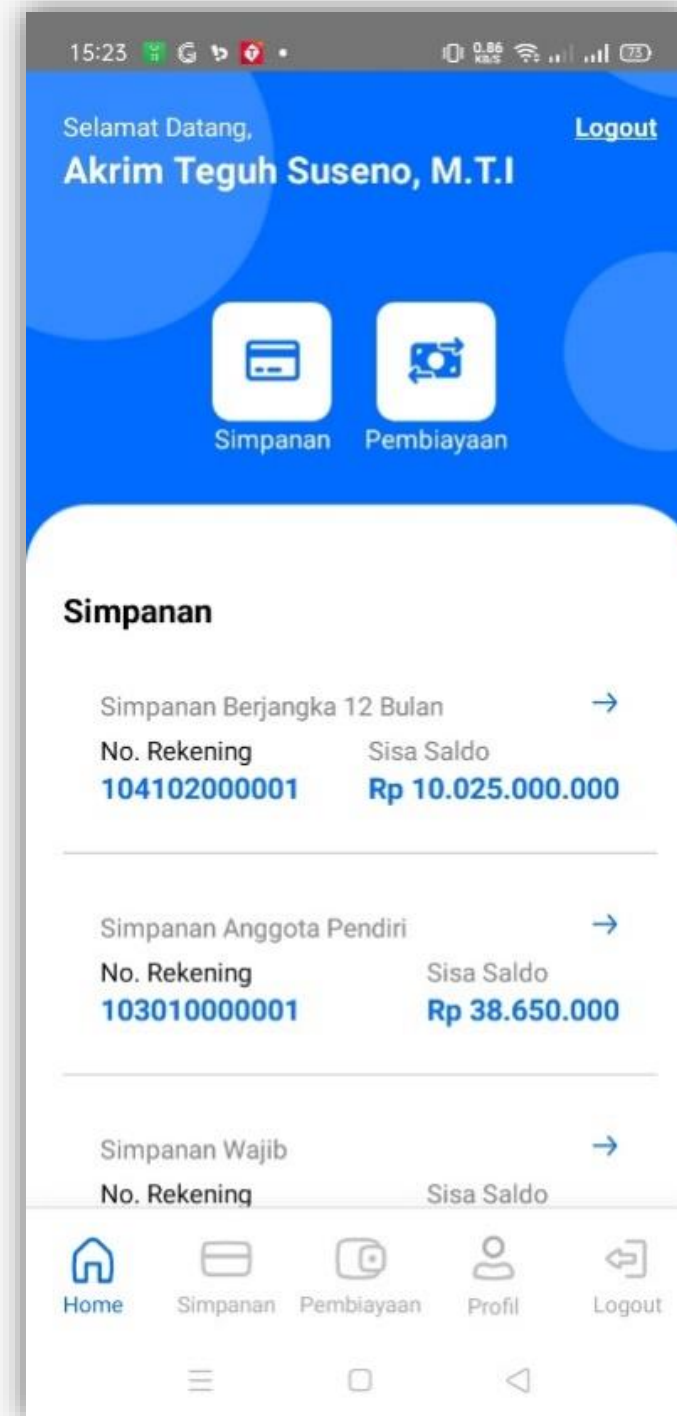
15:23 0.86 KB/S 73

Selamat Datang,
Akrim Teguh Suseno, M.T.I

Logout

Simpanan Pembiayaan

Simpanan

Simpanan Berjangka 12 Bulan →
No. Rekening Sisa Saldo
104102000001 Rp 10.025.000.000

Simpanan Anggota Pendiri →
No. Rekening Sisa Saldo
103010000001 Rp 38.650.000

Simpanan Wajib →
No. Rekening Sisa Saldo

Home Simpanan Pembiayaan Profil Logout